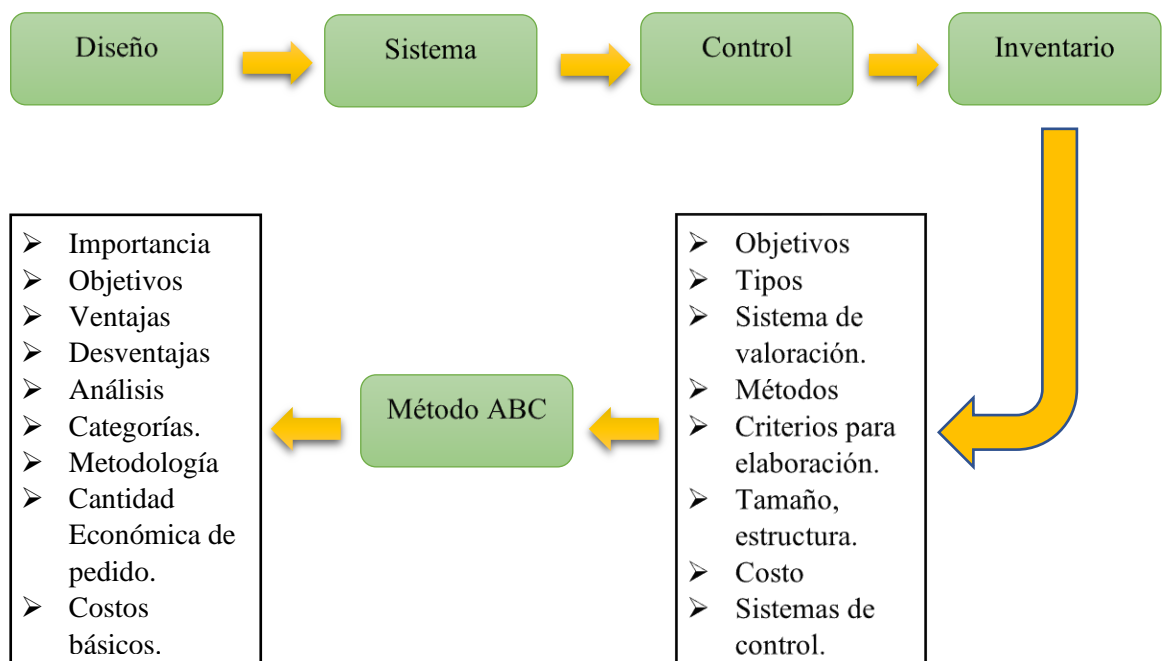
Diseño

Sistema

Control

Inventario

- Objetivos
- Tipos
- Sistema de valoración.
- Métodos
- Criterios para elaboración.
- Tamaño, estructura.
- Costo
- Sistemas de control.

Método ABC

- Importancia
- Objetivos
- Ventajas
- Desventajas
- Análisis
- Categorías.
- Metodología
- Cantidad Económica de pedido.
- Costos básicos.